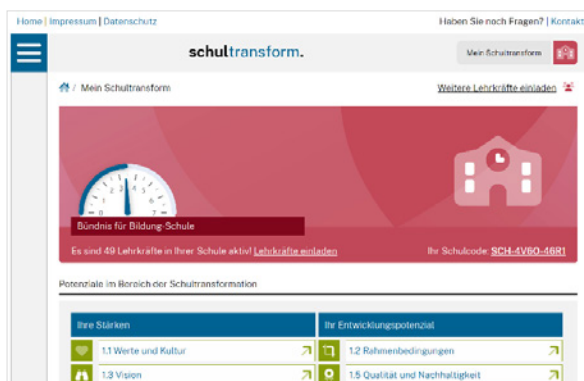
Home | Impressum | Datenschutz

Haben Sie noch Fragen? | Kontakt

schultransform.

Mein Schultransform

/ Mein Schultransform

Weitere Lehrkräfte einladen

0 1 2 3 4 5 6 7

Bündnis für Bildung-Schule

Es sind 49 Lehrkräfte in Ihrer Schule aktiv! Lehrkräfte einladen

Ihr Schulcode: SCH-4V6O-46R1

Potenziale im Bereich der Schultransformation

| Ihre Stärken | Ihr Entwicklungspotenzial |
|---|---|
| 1.1 Werte und Kultur | 1.2 Rahmenbedingungen |
| 1.3 Vision | 1.5 Qualität und Nachhaltigkeit |